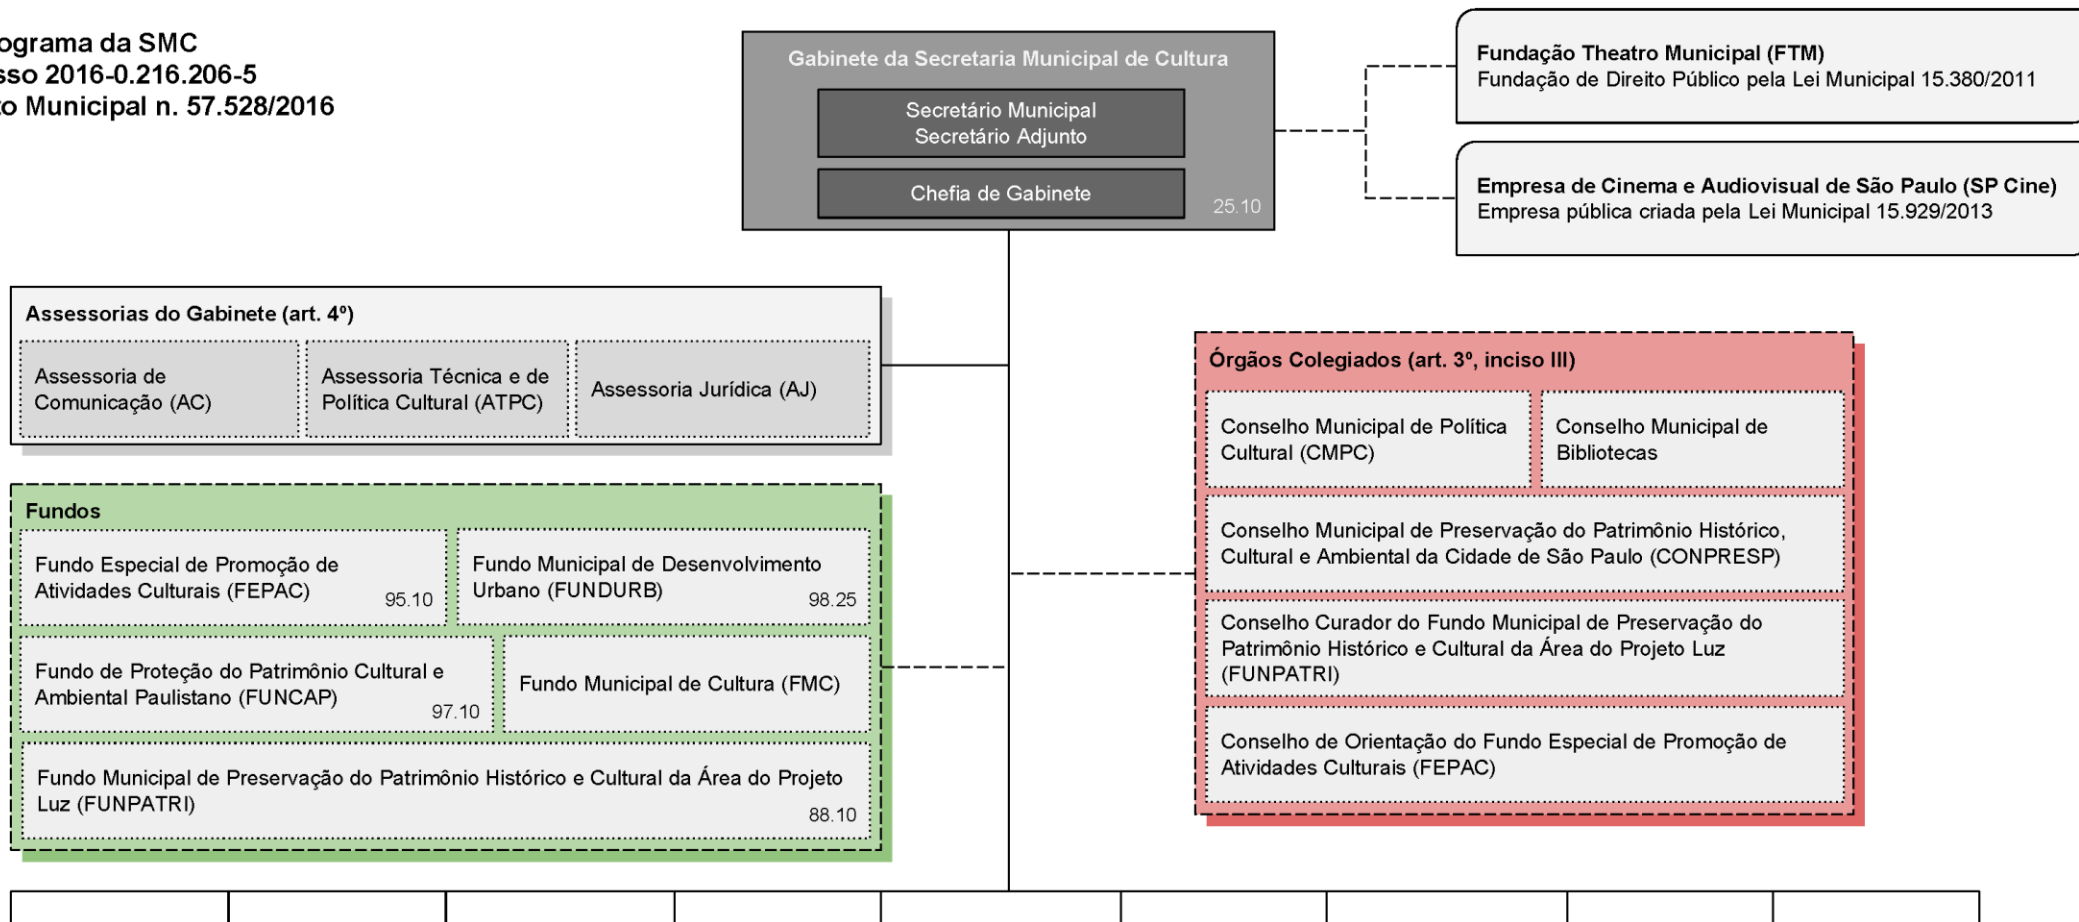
ograma da SMC
sso 2016-0.216.206-5
o Municipal n. 57.528/2016

Gabinete da Secretaria Municipal de Cultura

Secretário Municipal
Secretário Adjunto

Chefia de Gabinete

25.10

Fundação Theatro Municipal (FTM)
Fundação de Direito Público pela Lei Municipal 15.380/2011

Empresa de Cinema e Audiovisual de São Paulo (SP Cine)
Empresa pública criada pela Lei Municipal 15.929/2013

Assessorias do Gabinete (art. 4º)

Assessoria de Comunicação (AC)

Assessoria Técnica e de Política Cultural (ATPC)

Assessoria Jurídica (AJ)

Fundos

Fundo Especial de Promoção de Atividades Culturais (FEPAC) 95.10

Fundo Municipal de Desenvolvimento Urbano (FUNDURB) 98.25

Fundo de Proteção do Patrimônio Cultural e Ambiental Paulistano (FUNCAP) 97.10

Fundo Municipal de Cultura (FMC)

Fundo Municipal de Preservação do Patrimônio Histórico e Cultural da Área do Projeto Luz (FUNPATRI) 88.10

Órgãos Colegiados (art. 3º, inciso III)

Conselho Municipal de Política Cultural (CMPC)

Conselho Municipal de Bibliotecas

Conselho Municipal de Preservação do Patrimônio Histórico, Cultural e Ambiental da Cidade de São Paulo (CONPRESP)

Conselho Curador do Fundo Municipal de Preservação do Patrimônio Histórico e Cultural da Área do Projeto Luz (FUNPATRI)

Conselho de Orientação do Fundo Especial de Promoção de Atividades Culturais (FEPAC)